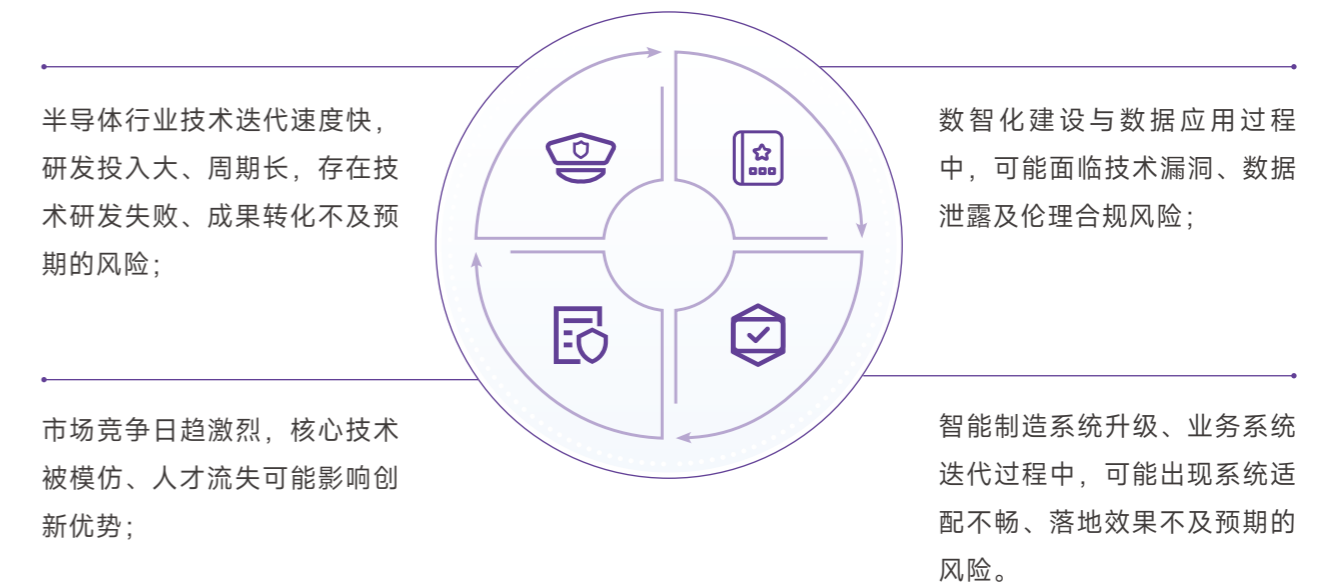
半导体行业技术迭代速度快，研发投入大、周期长，存在技术研发失败、成果转化不及预期的风险；

数智化建设与数据应用过程中，可能面临技术漏洞、数据泄露及伦理合规风险；

市场竞争日趋激烈，核心技术被模仿、人才流失可能影响创新优势；

智能制造系统升级、业务系统迭代过程中，可能出现系统适配不畅、落地效果不及预期的风险。